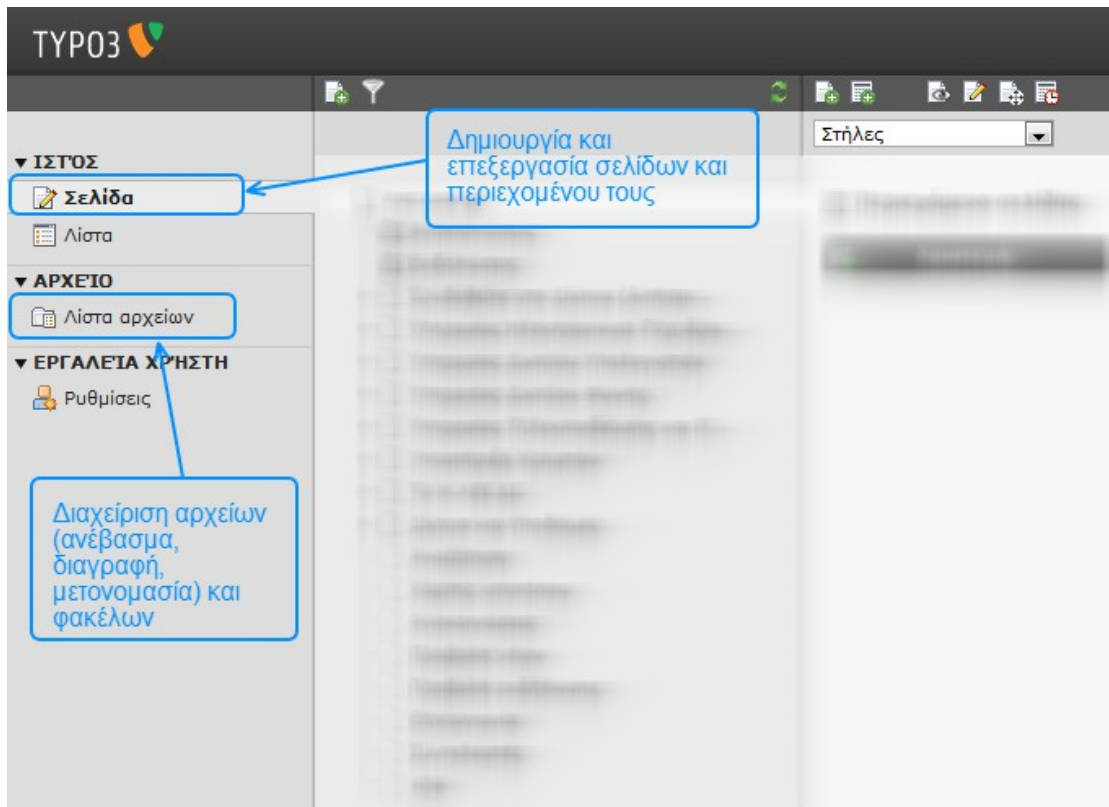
TYPO3

Στήλες

Δημιουργία και επεξεργασία σελίδων και περιεχομένου τους

▼ ΙΣΤΌΣ
Σελίδα
Λίστα
▼ ΑΡΧΕΊΟ
Λίστα αρχείων
▼ ΕΡΓΑΛΕΊΑ ΧΡΉΣΤΗ
Ρυθμίσεις

Διαχείριση αρχείων (ανέβασμα, διαγραφή, μετονομασία) και φακέλων